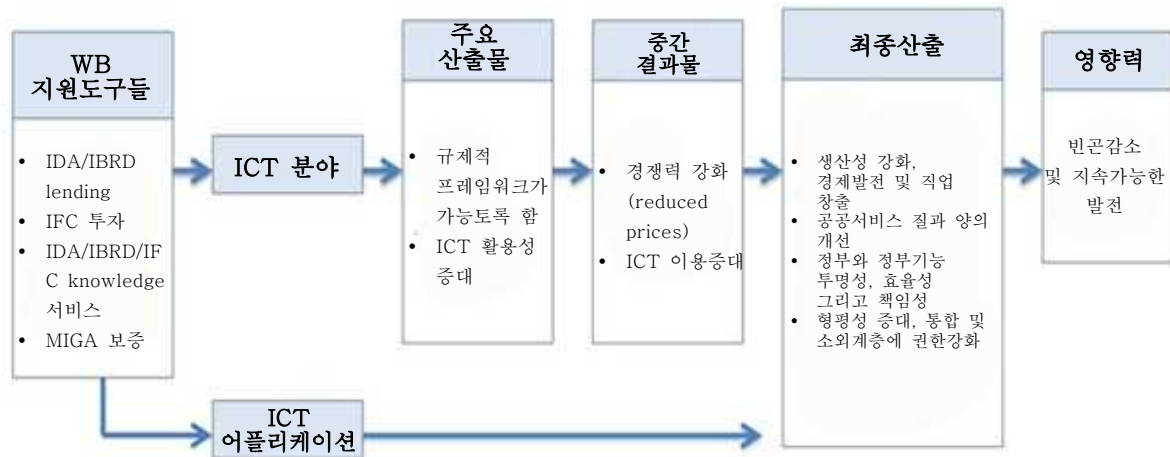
WB
지원도구들

- IDA/IBRD lending
- IFC 투자
- IDA/IBRD/IFC knowledge 서비스
- MIGA 보증

ICT 분야

주요
산출물

- 규제적 프레임워크가 가능토록 함
- ICT 활용성 증대

중간
결과물

- 경쟁력 강화 (reduced prices)
- ICT 이용증대

최종산출

- 생산성 강화, 경제발전 및 직업 창출
- 공공서비스 질과 양의 개선
- 정부와 정부기능 투명성, 효율성 그리고 책임성
- 형평성 증대, 통합 및 소외계층에 권한강화

영향력

빈곤감소 및 지속가능한 발전

ICT
어플리케이션